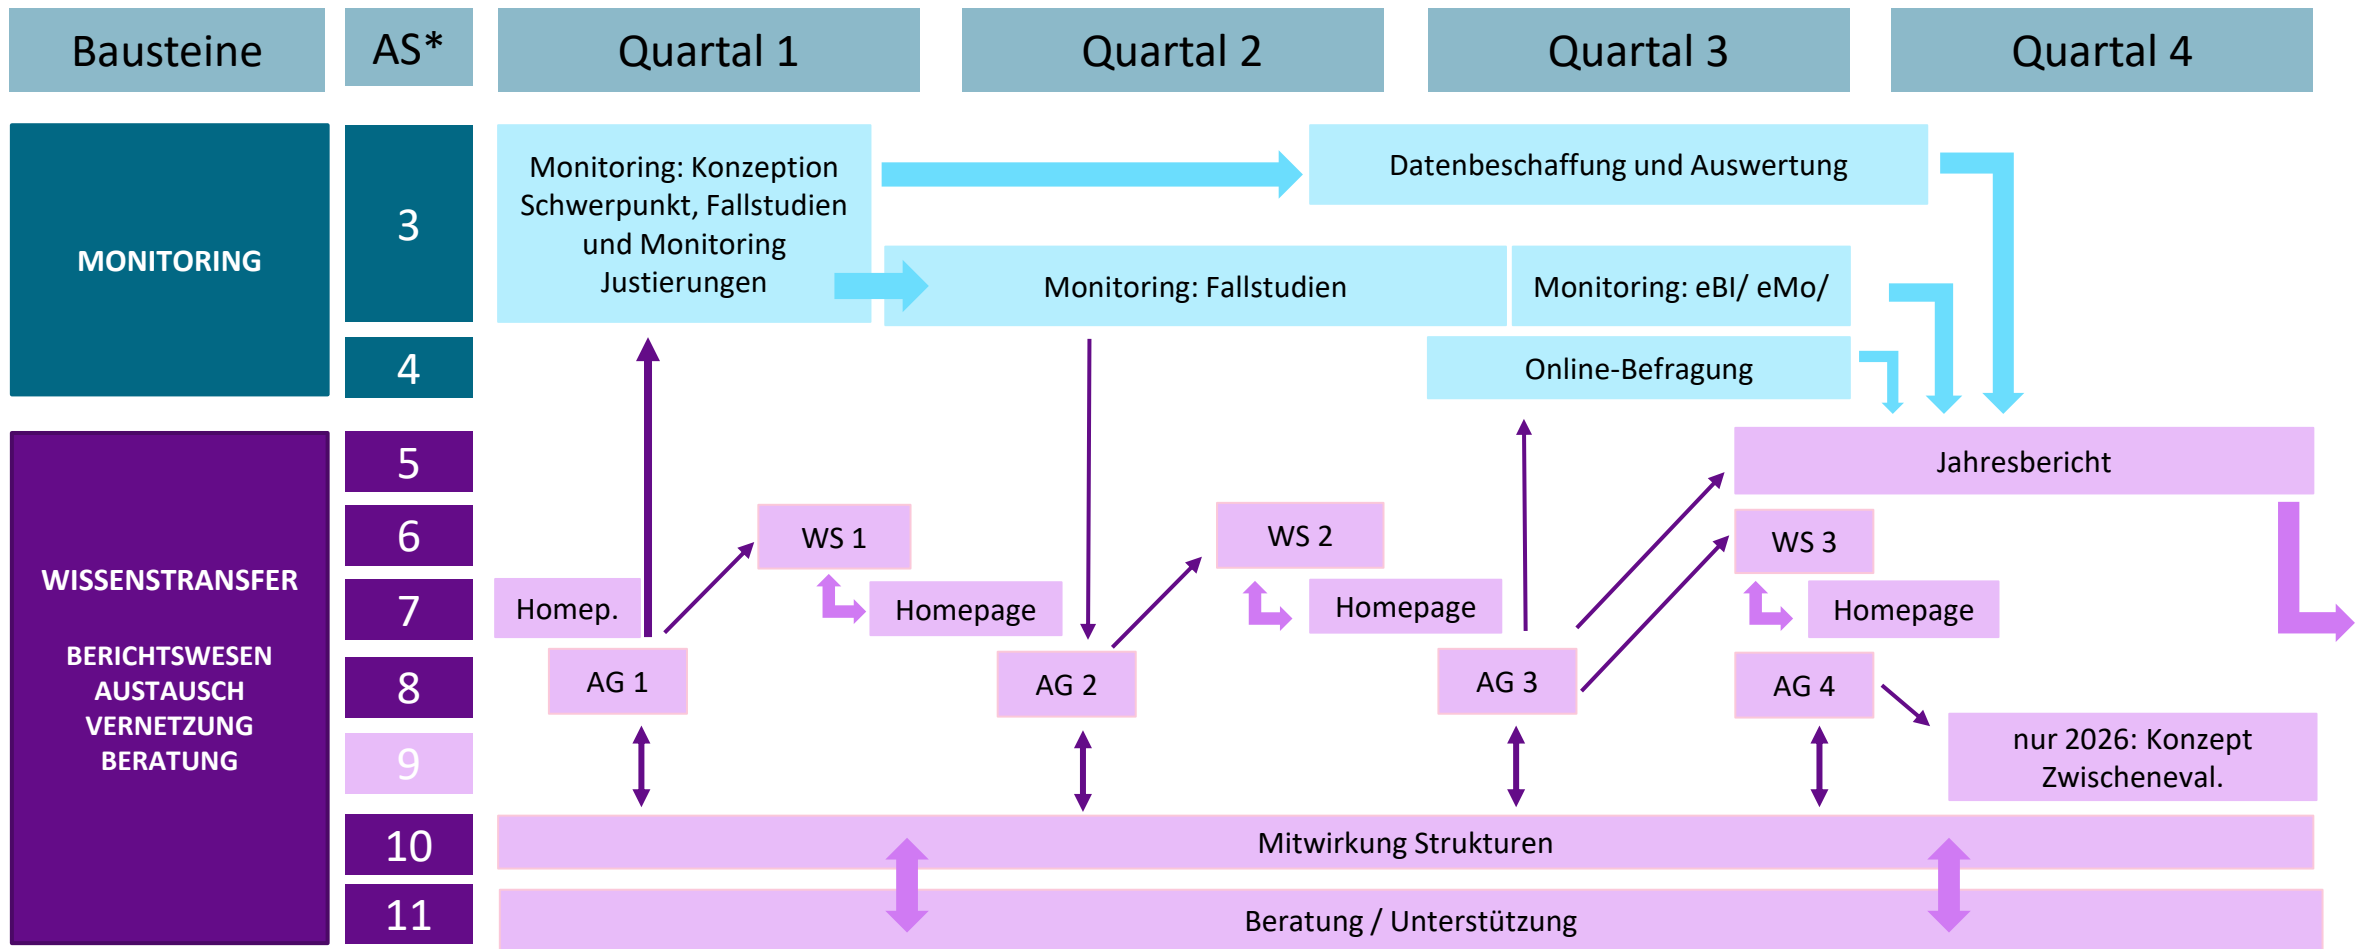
| Bausteine | AS* | Quartal 1 | Quartal 2 | Quartal 3 | Quartal 4 |
|---|---|---|---|---|---|

MONITORING

3

4

Monitoring: Konzeption Schwerpunkt, Fallstudien und Monitoring Justierungen

Datenbeschaffung und Auswertung

Monitoring: Fallstudien

Monitoring: eBI/ eMo/

Online-Befragung

WISSENSTRANSFER

BERICHTSWESEN AUSTAUSCH VERNETZUNG BERATUNG

5

6

7

8

9

10

11

Jahresbericht

WS 1

WS 2

WS 3

Homep.

Homepage

Homepage

Homepage

AG 1

AG 2

AG 3

AG 4

nur 2026: Konzept Zwischeneval.

Mitwirkung Strukturen

Beratung / Unterstützung